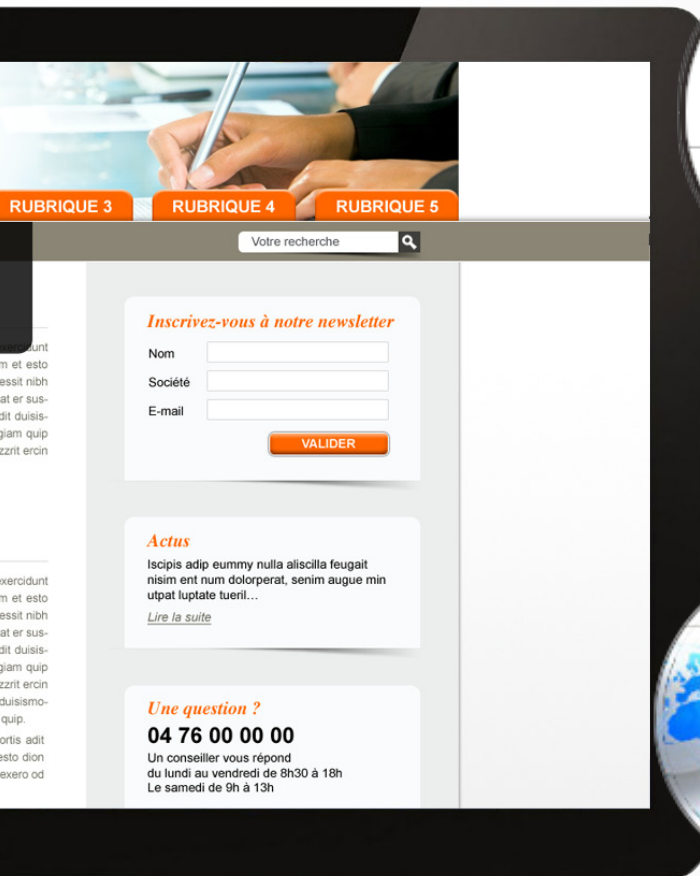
RUBRIQUE 3 RUBRIQUE 4 RUBRIQUE 5

Votre recherche

exercidunt
m et esto
essit nibh
at er sus-
dit duisis-
giam quip
zzrit ercin

exercidunt
m et esto
essit nibh
at er sus-
dit duisis-
giam quip
zzrit ercin
duisismo-
quip.
ortis adit
esto dion
exero od

Inscrivez-vous à notre newsletter

Nom

Société

E-mail

VALIDER

Actus

Iscipis adip eummy nulla aliscilla feugait nisim ent num dolorperat, senim augue min utpat luptate tueril…

Lire la suite

Une question ?

04 76 00 00 00

Un conseiller vous répond
du lundi au vendredi de 8h30 à 18h
Le samedi de 9h à 13h